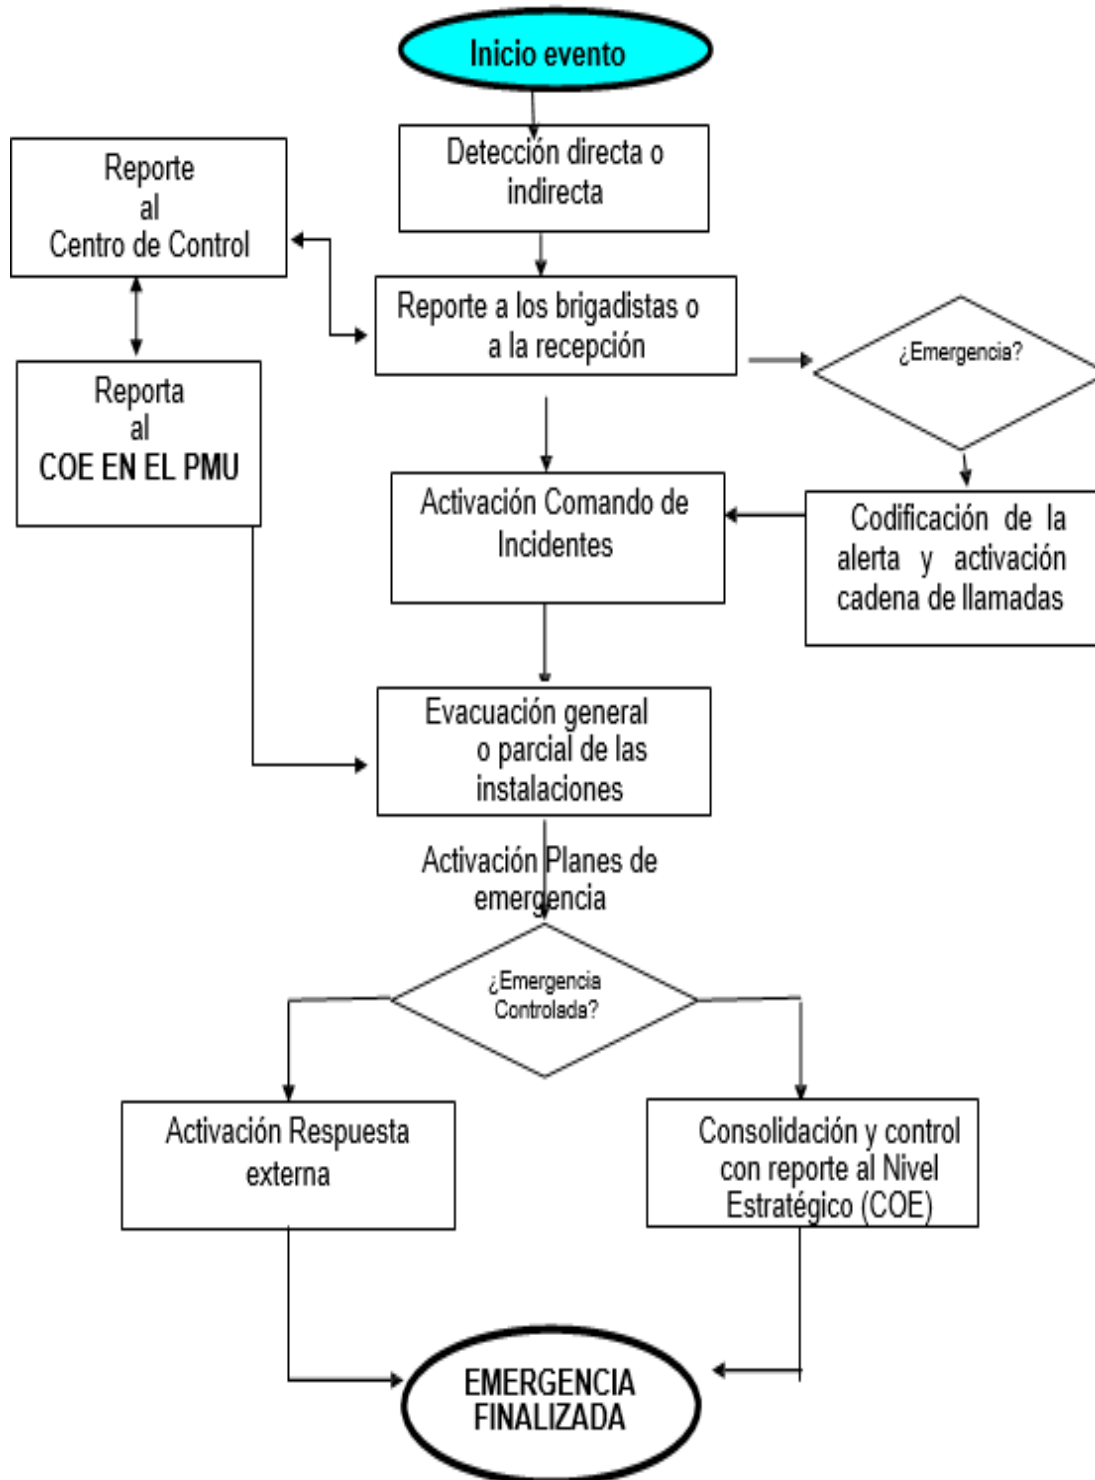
Inicio evento

Detección directa o indirecta

Reporte al Centro de Control

Reporte a los brigadistas o a la recepción

¿Emergencia?

Reporta al COE EN EL PMU

Activación Comando de Incidentes

Codificación de la alerta y activación cadena de llamadas

Evacuación general o parcial de las instalaciones

Activación Planes de emergencia

¿Emergencia Controlada?

Activación Respuesta externa

Consolidación y control con reporte al Nivel Estratégico (COE)

EMERGENCIA FINALIZADA